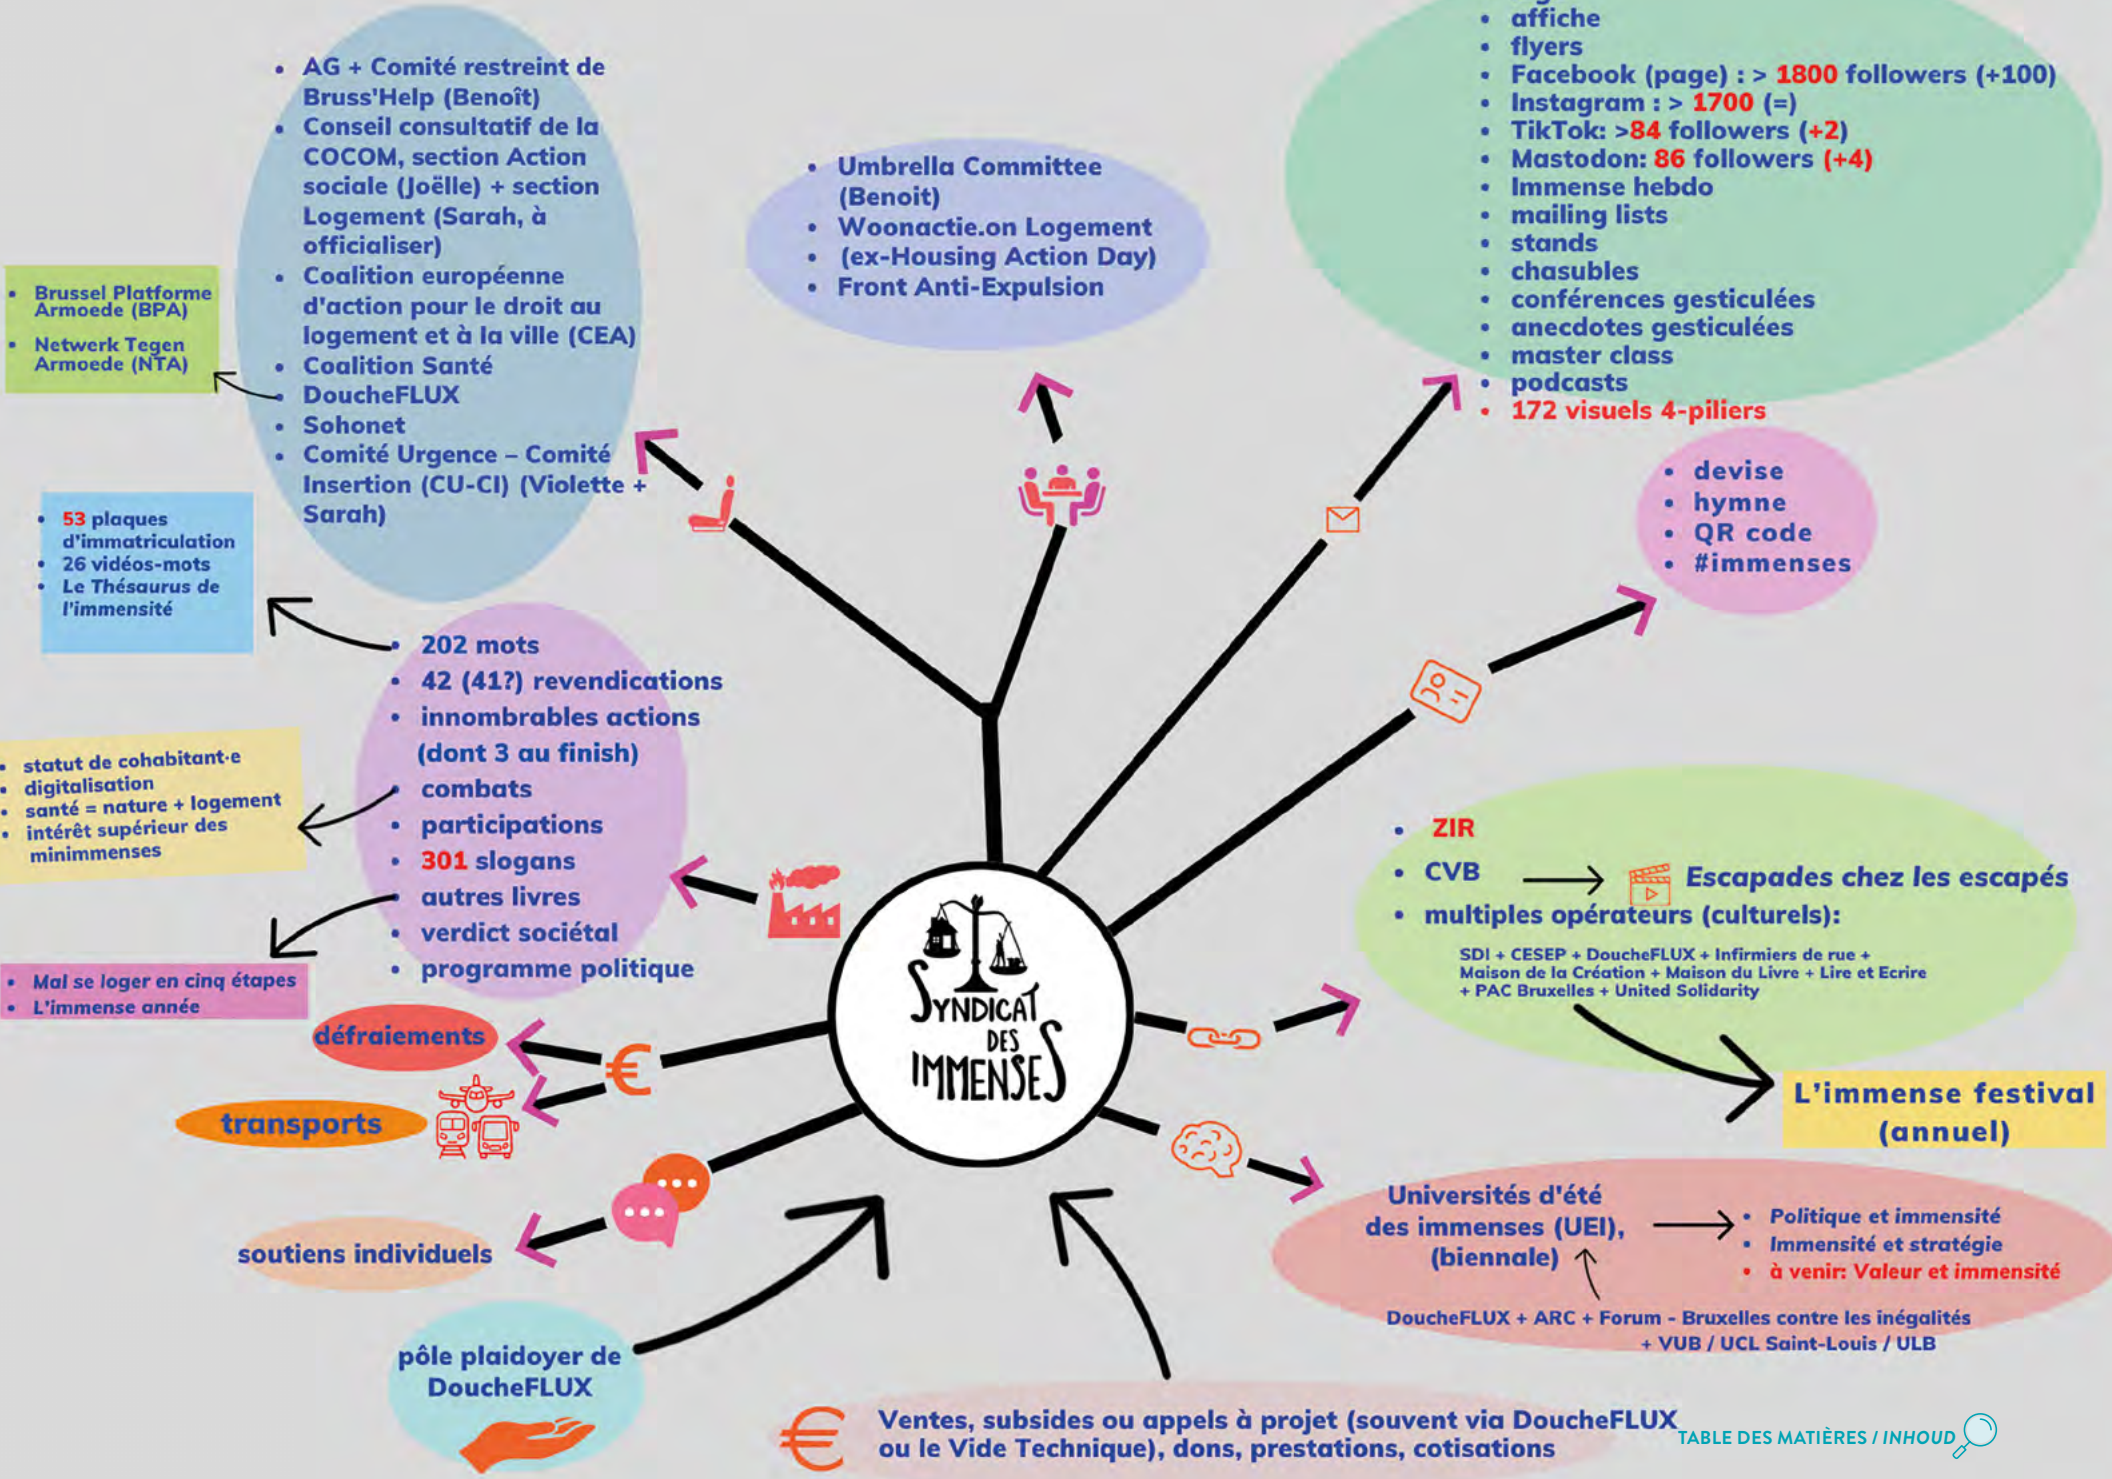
- AG + Comité restreint de Bruss'Help (Benoît)
- Conseil consultatif de la COCOM, section Action sociale (Joëlle) + section Logement (Sarah, à officialiser)
- Coalition européenne d'action pour le droit au logement et à la ville (CEA)
- Coalition Santé
- DoucheFLUX
- Sohonet
- Comité Urgence – Comité Insertion (CU-CI) (Violette + Sarah)

- Brussel Platforme Armoede (BPA)
- Netwerk Tegen Armoede (NTA)

- Umbrella Committee (Benoit)
- Woonactie.on Logement
- (ex-Housing Action Day)
- Front Anti-Expulsion

- affiche
- flyers
- Facebook (page) : > 1800 followers (+100)
- Instagram : > 1700 (=)
- TikTok: >84 followers (+2)
- Mastodon: 86 followers (+4)
- Immense hebdo
- mailing lists
- stands
- chasubles
- conférences gesticulées
- anecdotes gesticulées
- master class
- podcasts
- 172 visuels 4-piliers

- devise
- hymne
- QR code
- #immenses

- 53 plaques d'immatriculation
- 26 vidéos-mots
- Le Thésaurus de l'immensité

- 202 mots
- 42 (41?) revendications
- innombrables actions (dont 3 au finish)
- combats
- participations
- 301 slogans
- autres livres
- verdict sociétal
- programme politique

- statut de cohabitant·e
- digitalisation
- santé = nature + logement
- intérêt supérieur des minimmenses

- Mal se loger en cinq étapes
- L'immense année

défraiements

transports

soutiens individuels

pôle plaidoyer de DoucheFLUX

Syndicat des Immenses

- ZIR
- CVB → Escapades chez les escapés
- multiples opérateurs (culturels):

SDI + CESEP + DoucheFLUX + Infirmiers de rue + Maison de la Création + Maison du Livre + Lire et Ecrire + PAC Bruxelles + United Solidarity

L'immense festival (annuel)

Universités d'été des immenses (UEI), (biennale)
- Politique et immensité
- Immensité et stratégie
- à venir: Valeur et immensité

DoucheFLUX + ARC + Forum - Bruxelles contre les inégalités + VUB / UCL Saint-Louis / ULB

Ventes, subsides ou appels à projet (souvent via DoucheFLUX ou le Vide Technique), dons, prestations, cotisations

TABLE DES MATIÈRES / INHOUD